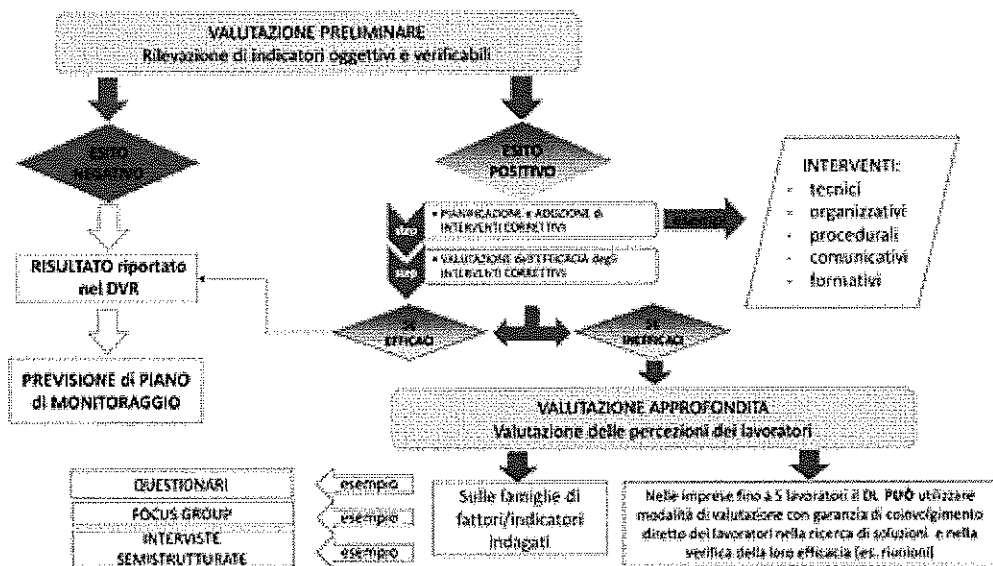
VALUTAZIONE PRELIMINARE
Rilevazione di indicatori oggettivi e verificabili

ESITO NEGATIVO

ESITO POSITIVO

RISULTATO riportato nel DVR

PREVISIONE di PIANO di MONITORAGGIO

Step • PIANIFICAZIONE e ADOZIONE di INTERVENTI CORRETTIVI

Step • VALUTAZIONE dell'EFFICACIA degli INTERVENTI CORRETTIVI

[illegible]

INTERVENTI:
- tecnici
- organizzativi
- procedurali
- comunicativi
- formativi

SE EFFICACI

SE INEFFICACI

VALUTAZIONE APPROFONDITA
Valutazione delle percezioni dei lavoratori

QUESTIONARI
FOCUS GROUP
INTERVISTE SEMISTRUTTURATE

esempio
esempio
esempio

Sulle famiglie di fattori/indicatori indagati

Nelle imprese fino a 5 lavoratori il DL PUÒ utilizzare modalità di valutazione con garanzia di coinvolgimento diretto dei lavoratori nella ricerca di soluzioni e nella verifica della loro efficacia (es. riunioni)